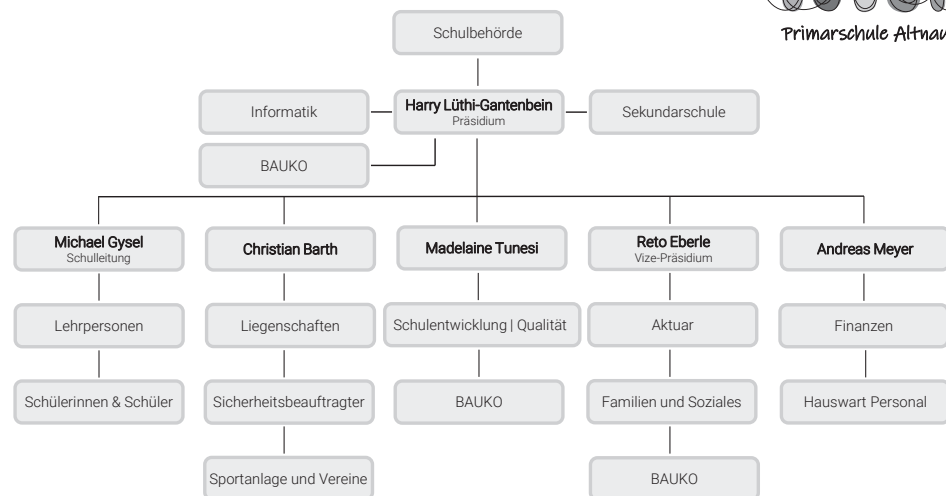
Primarschule Altnau

Schulbehörde

Informatik

Harry Lüthi-Gantenbein
Präsidium

Sekundarschule

BAUKO

Michael Gysel
Schulleitung

Lehrpersonen

Schülerinnen & Schüler

Christian Barth

Liegenschaften

Sicherheitsbeauftragter

Sportanlage und Vereine

Madelaine Tunesi

Schulentwicklung | Qualität

BAUKO

Reto Eberle
Vize-Präsidium

Aktuar

Familien und Soziales

BAUKO

Andreas Meyer

Finanzen

Hauswart Personal